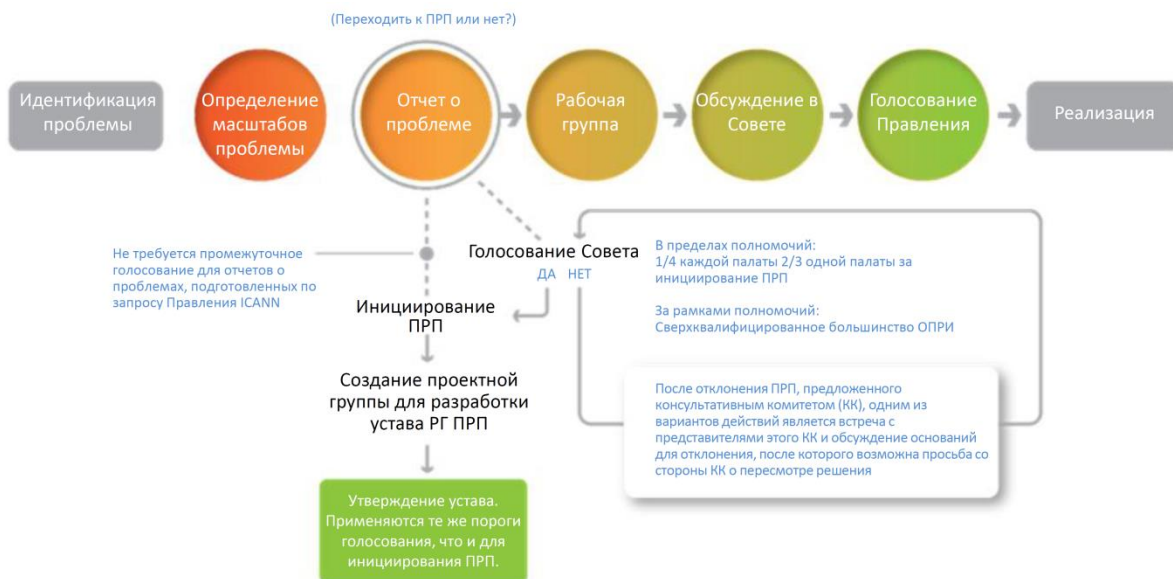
(Переходить к ПРП или нет?)

Идентификация проблемы

Определение масштабов проблемы

Отчет о проблеме

Рабочая группа

Обсуждение в Совете

Голосование Правления

Реализация

Не требуется промежуточное голосование для отчетов о проблемах, подготовленных по запросу Правления ICANN

Голосование Совета

ДА НЕТ

В пределах полномочий:
1/4 каждой палаты 2/3 одной палаты за инициирование ПРП

За рамками полномочий:
Сверхквалифицированное большинство ОПРИ

Инициирование ПРП

Создание проектной группы для разработки устава РГ ПРП

После отклонения ПРП, предложенного консультативным комитетом (КК), одним из вариантов действий является встреча с представителями этого КК и обсуждение оснований для отклонения, после которого возможна просьба со стороны КК о пересмотре решения

Утверждение устава. Применяются те же пороги голосования, что и для инициирования ПРП.